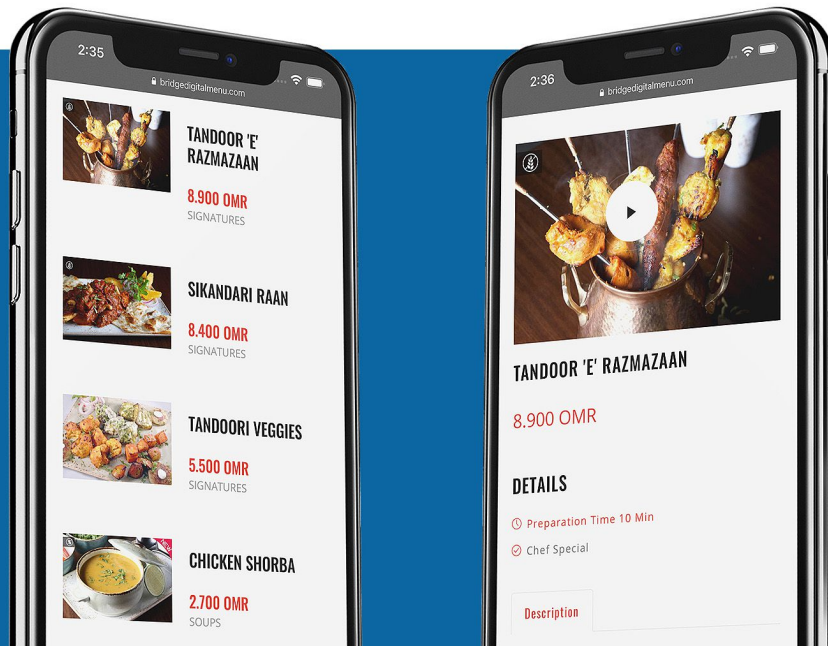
2:35

bridgedigitalmenu.com

TANDOOR 'E' RAZMAZAAN

8.900 OMR

SIGNATURES

SIKANDARI RAAN

8.400 OMR

SIGNATURES

TANDOORI VEGGIES

5.500 OMR

SIGNATURES

CHICKEN SHORBA

2.700 OMR

SOUPS

2:36

bridgedigitalmenu.com

TANDOOR 'E' RAZMAZAAN

8.900 OMR

DETAILS

Preparation Time 10 Min

Chef Special

Description